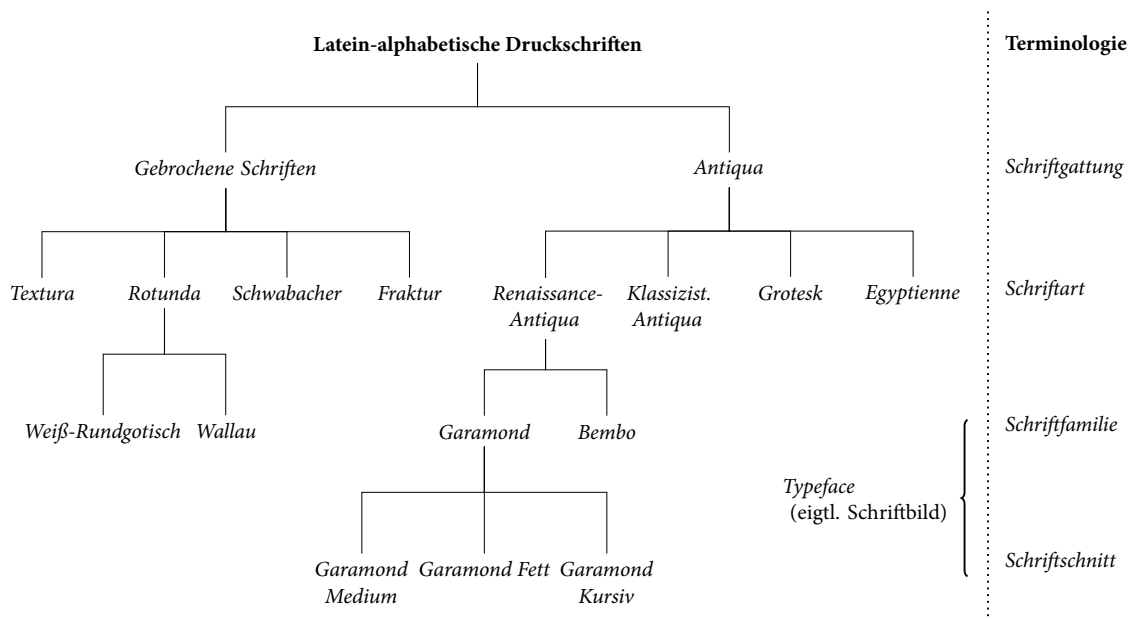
**Latein-alphabetische Druckschriften**

*Gebrochene Schriften*

*Textura* *Rotunda* *Schwabacher* *Fraktur*

*Weiß-Rundgotisch* *Wallau*

*Antiqua*

*Renaissance-Antiqua* *Klassizist. Antiqua* *Grotesk* *Egyptienne*

*Garamond* *Bembo*

*Garamond Medium* *Garamond Fett* *Garamond Kursiv*

**Terminologie**

*Schriftgattung*

*Schriftart*

*Schriftfamilie*

*Typeface* (eigtl. Schriftbild)

*Schriftschnitt*